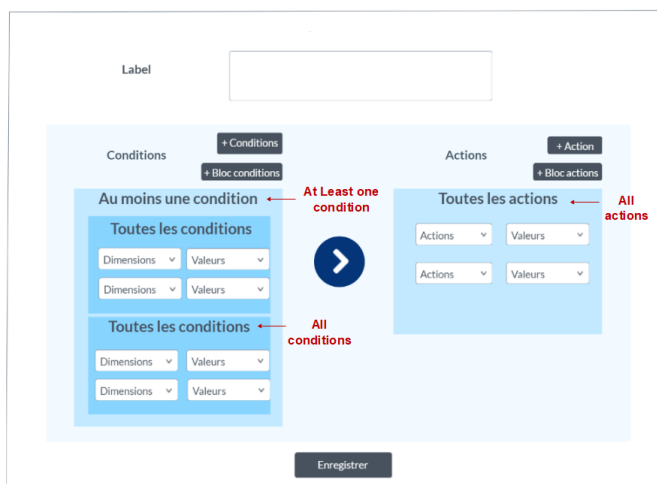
Label

Conditions

+ Conditions

+ Bloc conditions

Au moins une condition

At Least one condition

Toutes les conditions

Dimensions

Valeurs

Dimensions

Valeurs

Toutes les conditions

All conditions

Dimensions

Valeurs

Dimensions

Valeurs

Actions

+ Action

+ Bloc actions

Toutes les actions

All actions

Actions

Valeurs

Actions

Valeurs

Enregistrer